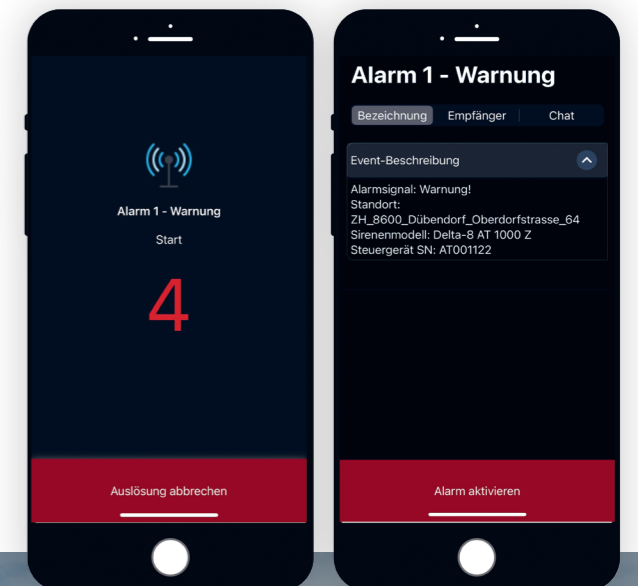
Alarm 1 - Warnung

Start

4

Auslösung abbrechen

Alarm 1 - Warnung

Bezeichnung | Empfänger | Chat

Event-Beschreibung

Alarmsignal: Warnung!
Standort:
ZH_8600_Dübendorf_Oberdorfstrasse_64
Sirenenmodell: Delta-8 AT 1000 Z
Steuergerät SN: AT001122

Alarm aktivieren